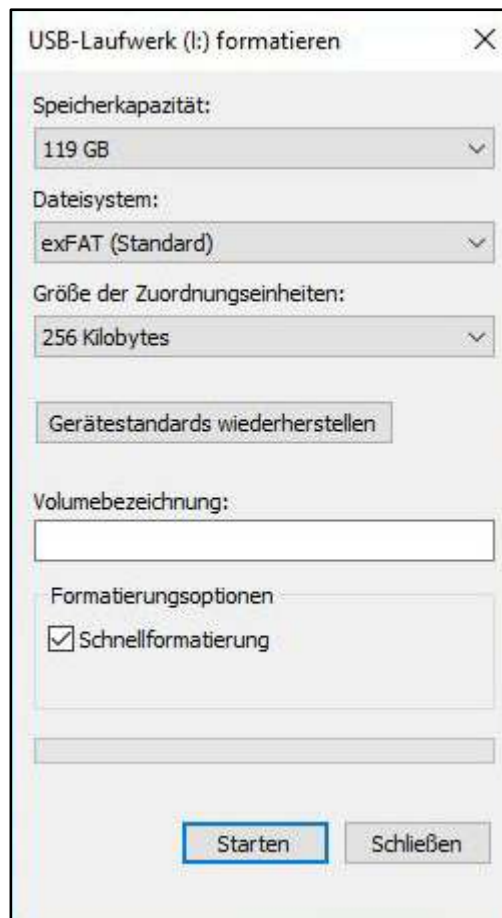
USB-Laufwerk (I:) formatieren

Speicherkapazität:

119 GB

Dateisystem:

exFAT (Standard)

Größe der Zuordnungseinheiten:

256 Kilobytes

Gerätestandards wiederherstellen

Volumebezeichnung:

Formatierungsoptionen

Schnellformatierung

Starten

Schließen